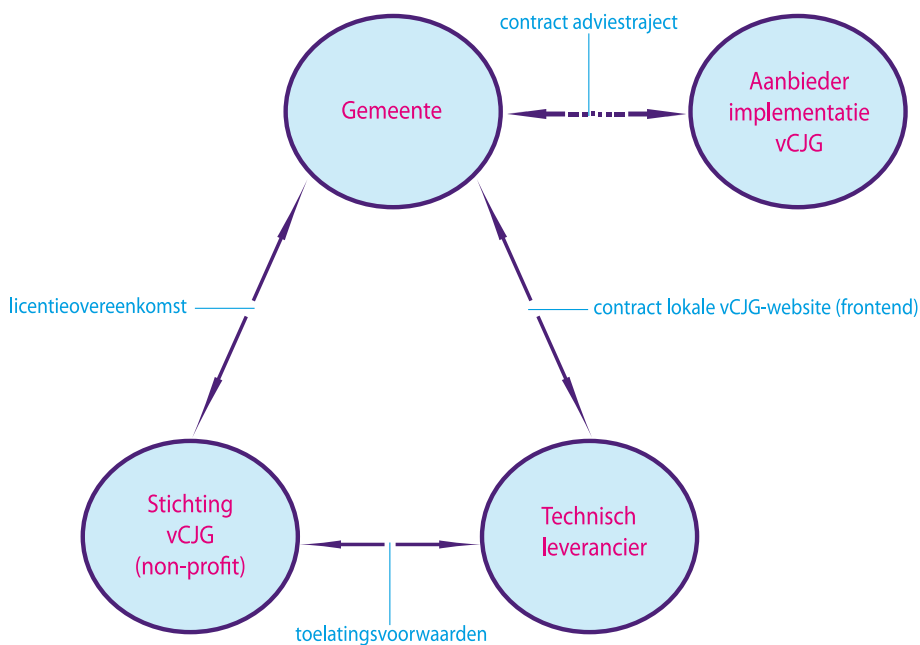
contract adviestraject

Gemeente

Aanbieder implementatie vCJG

licentieovereenkomst

contract lokale vCJG-website (frontend)

Stichting vCJG (non-profit)

Technisch leverancier

toelatingsvoorwaarden